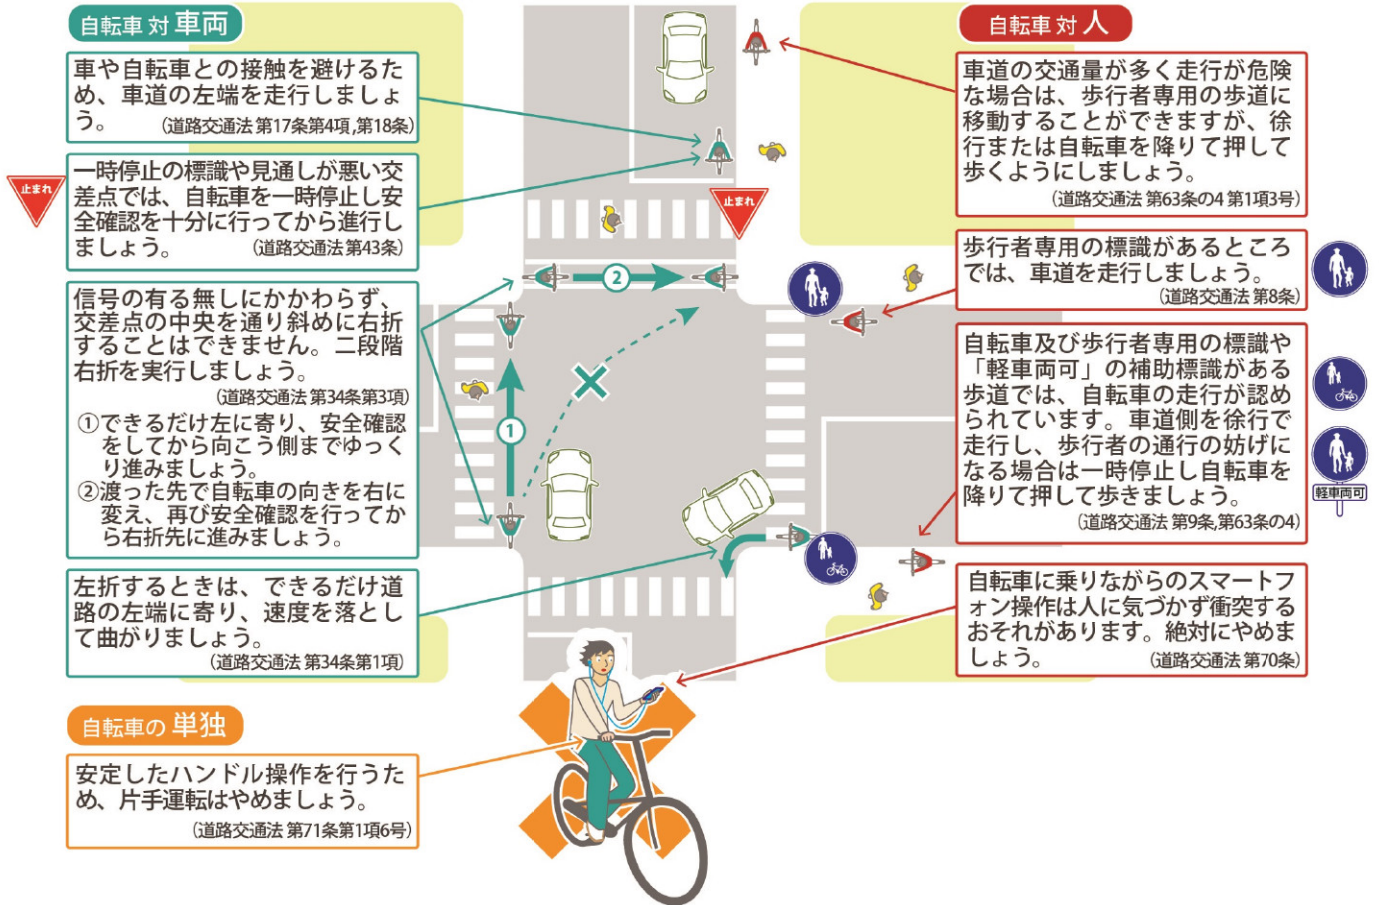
自転車対車両

車や自転車との接触を避けるため、車道の左端を走行しましょう。（道路交通法 第17条第4項,第18条）

止まれ

一時停止の標識や見通しが悪い交差点では、自転車を一時停止し安全確認を十分に行ってから進行しましょう。（道路交通法 第43条）

信号の有る無しにかかわらず、交差点の中央を通り斜めに右折することはできません。二段階右折を実行しましょう。（道路交通法 第34条第3項）
①できるだけ左に寄り、安全確認をしてから向こう側までゆっくり進みましょう。
②渡った先で自転車の向きを右に変え、再び安全確認を行ってから右折先に進みましょう。

左折するときは、できるだけ道路の左端に寄り、速度を落として曲がりましょう。（道路交通法 第34条第1項）

自転車の単独

安定したハンドル操作を行うため、片手運転はやめましょう。（道路交通法 第71条第1項6号）

止まれ

②

①

自転車対人

車道の交通量が多く走行が危険な場合は、歩行者専用の歩道に移動することができますが、徐行または自転車を降りて押して歩くようにしましょう。（道路交通法 第63条の4 第1項3号）

歩行者専用の標識があるところでは、車道を走行しましょう。（道路交通法 第8条）

自転車及び歩行者専用の標識や「軽車両可」の補助標識がある歩道では、自転車の走行が認められています。車道側を徐行で走行し、歩行者の通行の妨げになる場合は一時停止し自転車を降りて押して歩きましょう。（道路交通法 第9条,第63条の4）

軽車両可

自転車に乗りながらのスマートフォン操作は人に気づかず衝突するおそれがあります。絶対にやめましょう。（道路交通法 第70条）